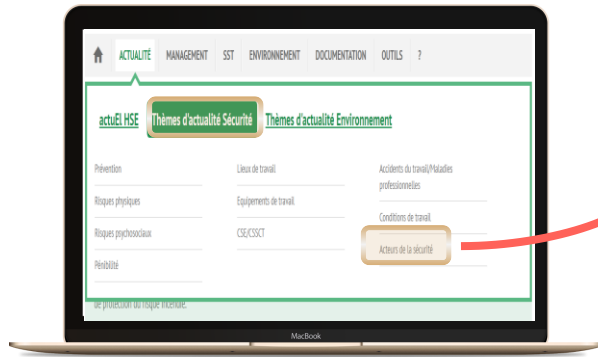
ACTUALITÉ MANAGEMENT SST ENVIRONNEMENT DOCUMENTATION OUTILS ?

actuEL HSE Thèmes d'actualité Sécurité Thèmes d'actualité Environnement

Prévention

Risques physiques

Risques psychosociaux

Pénibilité

Lieux de travail

Equipements de travail

CSE/CSSCT

Accidents du travail/Maladies professionnelles

Conditions de travail

Acteurs de la sécurité

de protection du risque incendie.

MacBook